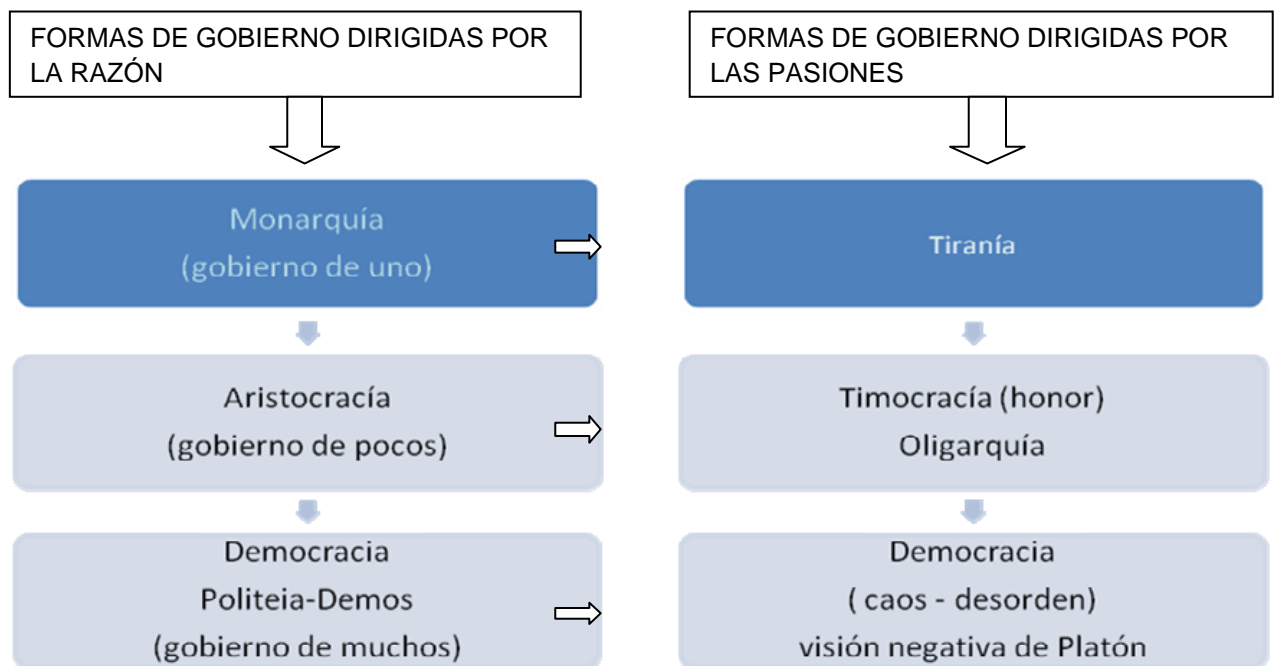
FORMAS DE GOBIERNO DIRIGIDAS POR LA RAZÓN

Monarquía
(gobierno de uno)

Aristocracía
(gobierno de pocos)

Democracia
Politeia-Demos
(gobierno de muchos)

FORMAS DE GOBIERNO DIRIGIDAS POR LAS PASIONES

Tiranía

Timocracía (honor)
Oligarquía

Democracia
( caos - desorden)
visión negativa de Platón